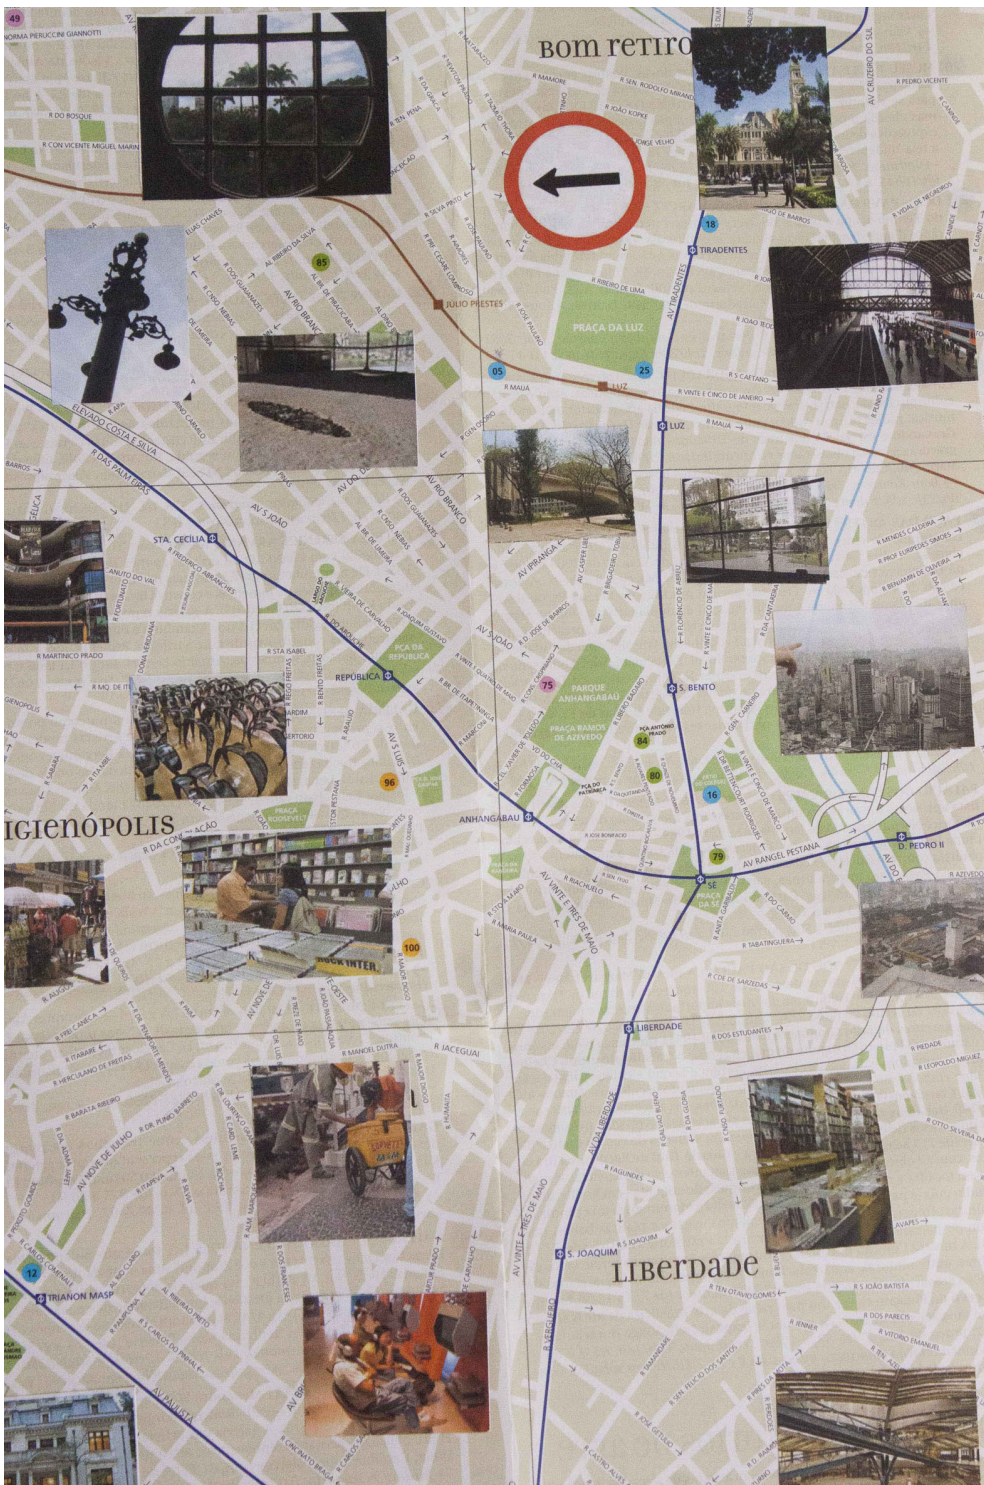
49
NORMA PIERUCCINI GIANNOTTI
R DO BOSQUE
R CON VICENTE MIGUEL MARIN
BOM RETIRO
R MAMORE
R SEN RODOLFO MIRANDA
R JOÃO KOPKE
R JORGE VELHO
AV CRUZEIRO DO SUL
R PEDRO VICENTE
18
TIRADENTES
85
JULIO PRESTES
R RIBEIRO DE LIMA
PRAÇA DA LUZ
AV TIRADENTES
05
25
R MAUA
LUZ
R S CAETANO
R VINTE E CINCO DE JANEIRO
LUZ
ELEVADO COSTA E SILVA
R DAS PALMEIRAS
AV S JOÃO
AV RIO BRANCO
R DOS GUAIANASES
R VITÓRIA
STA. CECÍLIA
AV IPIRANGA
R MENDES CALDEIRA
R PROF EURÍPEDES SIMÕES
R MARTINICO PRADO
PÇA DA REPÚBLICA
REPÚBLICA
AV S JOÃO
75
PARQUE ANHANGABAÚ
PRAÇA RAMOS DE AZEVEDO
S. BENTO
PÇA ANTÔNIO PRADO
84
80
16
96
PRAÇA ROOSEVELT
IGIENÓPOLIS
R DA CONSOLAÇÃO
ANHANGABAÚ
79
AV RANGEL PESTANA
D. PEDRO II
SÉ
PRAÇA DA SÉ
100
R TABATINGUERA
R CDE DE SARZEDAS
AV VINTE E TRÊS DE MAIO
LIBERDADE
R DOS ESTUDANTES
R JACEGUAI
R MANOEL DUTRA
AV NOVE DE JULHO
R HERCULANO DE FREITAS
R BARATA RIBEIRO
R PIEDADE
AV DA LIBERDADE
R FAGUNDES
R S JOAQUIM
S. JOAQUIM
LIBERDADE
12
TRIANON MASP
AV PAULISTA
R S JOÃO BATISTA
R DOS PARECIS
R VITORIO EMANUEL
R SEN. FEIJÓ DOS SANTOS
R JOSÉ GETÚLIO
AV VINTE E TRÊS DE MAIO